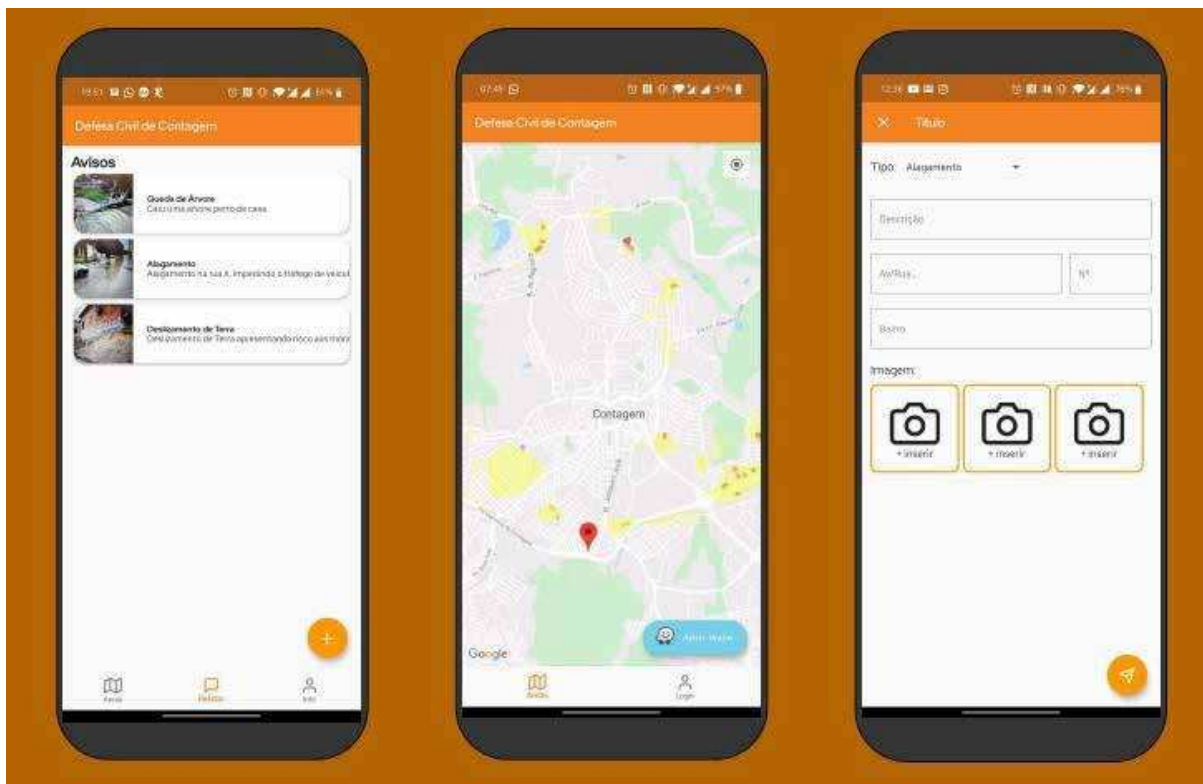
Defesa Civil de Contagem

Avisos

Queda de Árvore
Caiu uma árvore perto de casa

Alagamento
Alagamento na rua A, impedindo o tráfego de veícul

Deslizamento de Terra
Deslizamento de Terra apresentando risco aos mora

+

Avisos
Relatos
Info

Defesa Civil de Contagem

Contagem

Google

Abrir Waze

Avisos
Login

×
Título

Tipo: Alagamento

Descrição

Av/Rua...

Nº

Bairro

Imagem:

+ inserir
+ inserir
+ inserir